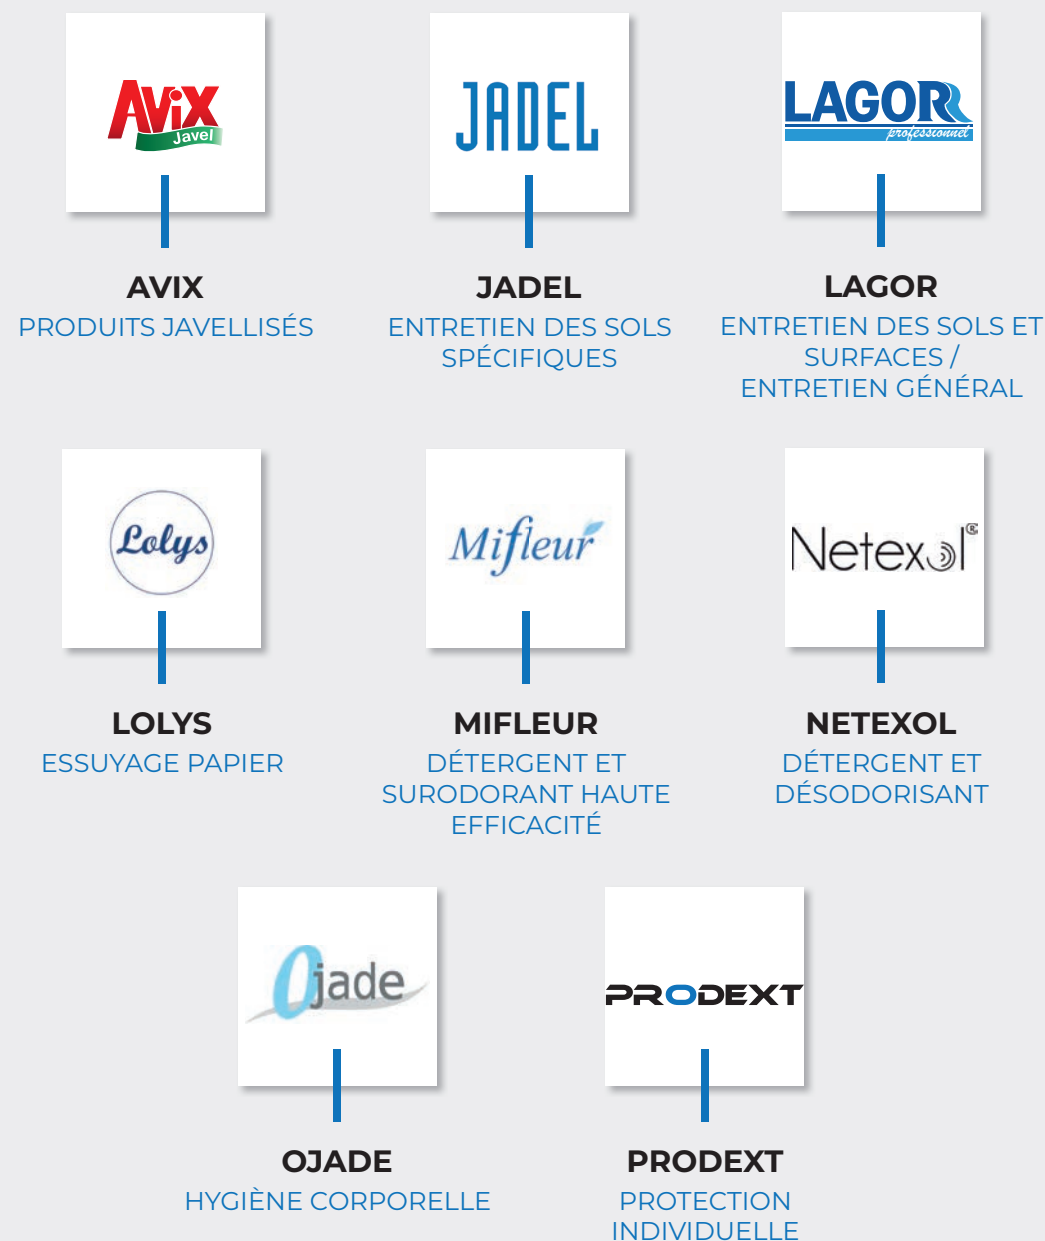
AVIX
Javel

JADEL

LAGOR
professionnel

AVIX
PRODUITS JAVELLISÉS

JADEL
ENTRETIEN DES SOLS SPÉCIFIQUES

LAGOR
ENTRETIEN DES SOLS ET SURFACES / ENTRETIEN GÉNÉRAL

Lolys

Mifleur

Netexol®

LOLYS
ESSUYAGE PAPIER

MIFLEUR
DÉTERGENT ET SURODORANT HAUTE EFFICACITÉ

NETEXOL
DÉTERGENT ET DÉSODORISANT

Ojade

PRODEXT

OJADE
HYGIÈNE CORPORELLE

PRODEXT
PROTECTION INDIVIDUELLE